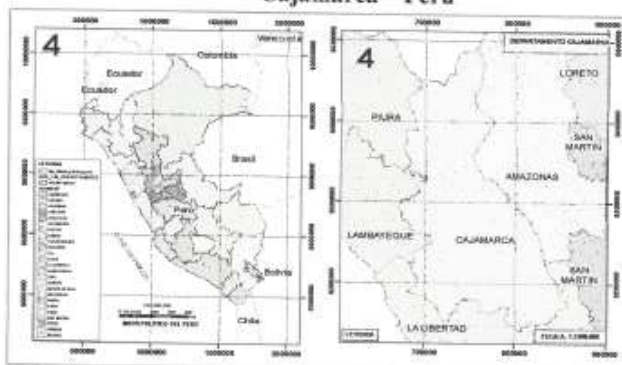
Cajamarca – Perú

4

Venezuela
Colombia
Ecuador
Ecuador
Brasil
Perú
Bolivia
Chile

LEYENDA
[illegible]

MAPA POLITICO DEL PERU

500000 1000000 1500000 2000000

4

DEPARTAMENTO CAJAMARCA

LORETO
PIURA
SAN MARTIN
AMAZONAS
LAMBAYEQUE
CAJAMARCA
SAN MARTIN
LA LIBERTAD

LEYENDA

ESCALA 1:1000,000

700000 800000 900000